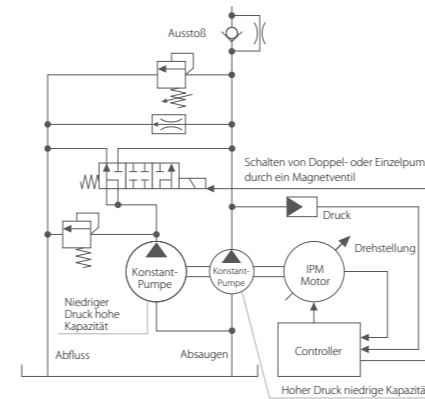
Ausstoß

Schalten von Doppel- oder Einzelpum durch ein Magnetventil

Druck

Drehstellung

Konstant-Pumpe

Konstant-Pumpe

IPM Motor

Niedriger Druck hohe Kapazität

Controller

Abfluss

Absaugen

Hoher Druck niedrige Kapazitä